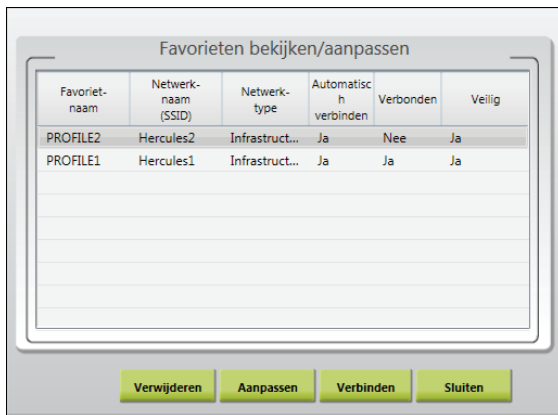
Favorieten bekijken/aanpassen

| Favorietnaam | Netwerknaam (SSID) | Netwerktype | Automatisch verbinden | Verbonden | Veilig |
|---|---|---|---|---|---|
| PROFILE2 | Hercules2 | Infrastruct... | Ja | Nee | Ja |
| PROFILE1 | Hercules1 | Infrastruct... | Ja | Ja | Ja |

Verwijderen
Aanpassen
Verbinden
Sluiten